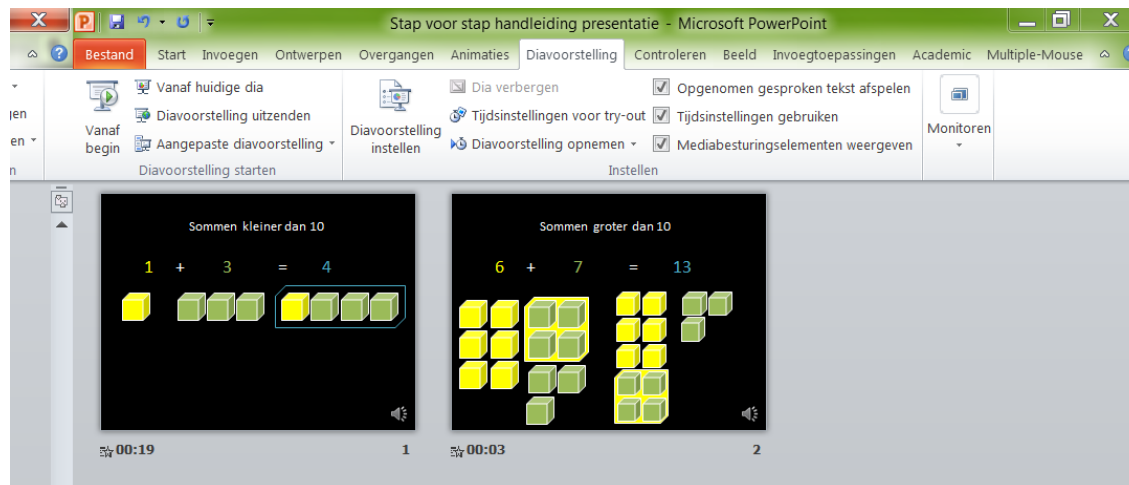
Stap voor stap handleiding presentatie - Microsoft PowerPoint

Bestand Start Invoegen Ontwerpen Overgangen Animaties Diavoorstelling Controleren Beeld Invoegtoepassingen Academic Multiple-Mouse

jen
en
n

Vanaf begin
Vanaf huidige dia
Diavoorstelling uitzenden
Aangepaste diavoorstelling
Diavoorstelling starten

Diavoorstelling instellen
Dia verbergen
Tijdsinstellingen voor try-out
Diavoorstelling opnemen
Opgenomen gesproken tekst afspelen
Tijdsinstellingen gebruiken
Mediabesturingselementen weergeven
Instellen

Monitoren

Sommen kleiner dan 10

1 + 3 = 4

00:19 1

Sommen groter dan 10

6 + 7 = 13

00:03 2